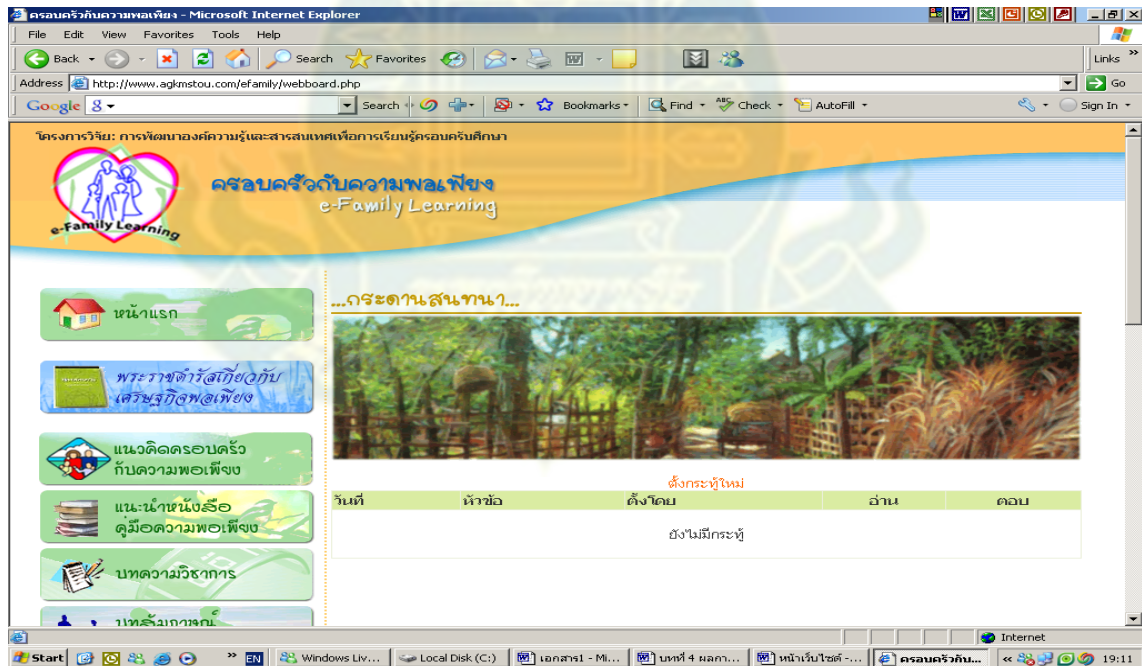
ครอบครัวกับความพอเพียง - Microsoft Internet Explorer

File Edit View Favorites Tools Help

Back Search Favorites

Links

Address http://www.agkmstou.com/efamily/webboard.php

Go

Google Search Bookmarks Find Check AutoFill Sign In

โครงการวิจัย: การพัฒนาองค์ความรู้และสารสนเทศเพื่อการเรียนรู้ครอบครัวศึกษา

ครอบครัวกับความพอเพียง
e-Family Learning

e-Family Learning

หน้าแรก

พระราชดำรัสเกี่ยวกับเศรษฐกิจพอเพียง

แนวคิดครอบครัวกับความพอเพียง

แนะนำหนังสือคู่มือความพอเพียง

บทความวิชาการ

บทสัมภาษณ์

...กระดานสนทนา...

ตั้งกระทู้ใหม่

| วันที่ | หัวข้อ | ตั้งโดย | อ่าน | ตอบ |
|---|---|---|---|---|
| ยังไม่มีกระทู้ | | | | |

Internet

Start EN Windows Liv... Local Disk (C:) เอกสาร1 - Mi... บทที่ 4 ผลกา... หน้าเว็บไซต์ -... ครอบครัวกับ... 19:11